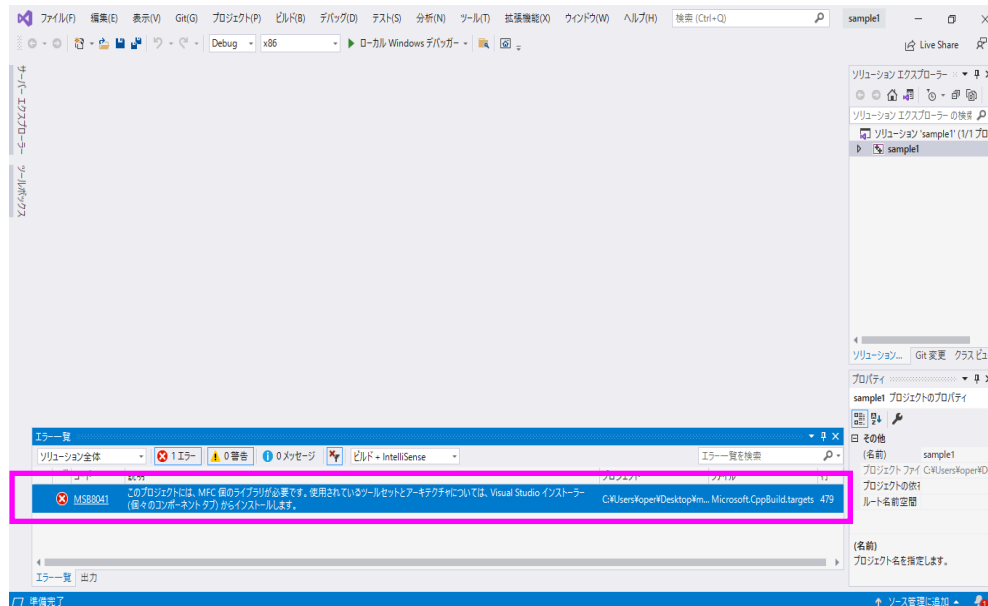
ファイル(F) 編集(E) 表示(V) Git(G) プロジェクト(P) ビルド(B) デバッグ(D) テスト(S) 分析(N) ツール(T) 拡張機能(X) ウィンドウ(W) ヘルプ(H) 検索 (Ctrl+Q) sample1

Debug x86 ▶ ローカル Windows デバッガー

Live Share

サーバー エクスプローラー ツールボックス

ソリューション エクスプローラー

ソリューション エクスプローラー の検索

ソリューション 'sample1' (1/1 プロ

sample1

ソリューション... Git 変更 クラス ビュ

プロパティ

sample1 プロジェクトのプロパティ

その他

(名前) sample1

プロジェクト ファイ C:¥Users¥oper¥D

プロジェクトの依存

ルート名前空間

(名前)

プロジェクト名を指定します。

エラー一覧

ソリューション全体 1 エラー 0 警告 0 メッセージ ビルド + IntelliSense エラー一覧を検索

| | コード | 説明 | プロジェクト | ファイル | 行 |
|---|---|---|---|---|---|
| | MSB8041 | このプロジェクトには、MFC 個のライブラリが必要です。使用されているツールセットとアーキテクチャについては、Visual Studio インストーラー (個々のコンポーネント タブ) からインストールします。 | C:¥Users¥oper¥Desktop¥m... | Microsoft.CppBuild.targets | 479 |

エラー一覧 出力

準備完了

ソース管理に追加